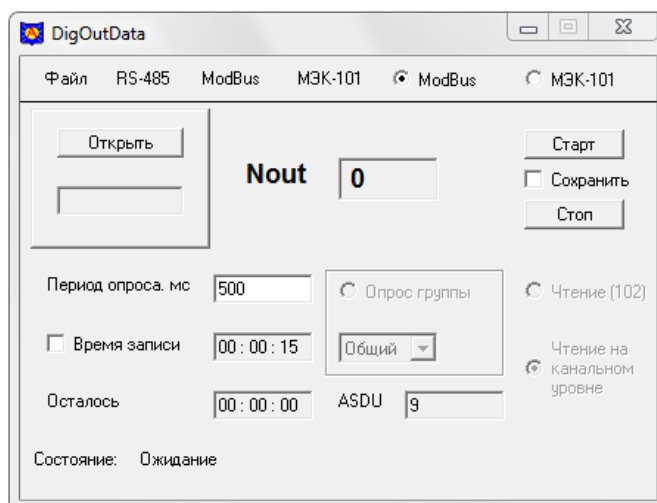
DigOutData

Файл RS-485 ModBus МЭК-101 ModBus МЭК-101

Открыть

Nout 0

Старт
Сохранить
Стоп

Период опроса, мс 500

Опрос группы

Чтение (102)

Время записи 00 : 00 : 15

Общий

Чтение на канальном уровне

Осталось 00 : 00 : 00

ASDU 9

Состояние: Ожидание